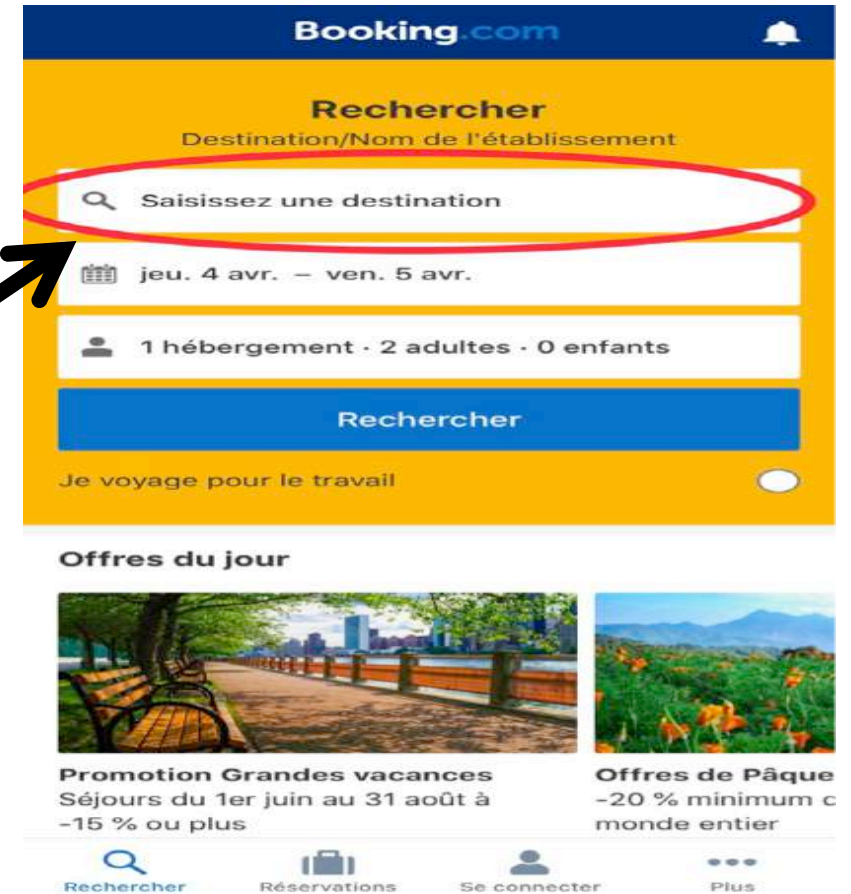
Booking.com

Rechercher
Destination/Nom de l'établissement

Saisissez une destination

jeu. 4 avr. – ven. 5 avr.

1 hébergement · 2 adultes · 0 enfants

Rechercher

Je voyage pour le travail

Offres du jour

Promotion Grandes vacances
Séjours du 1er juin au 31 août à -15 % ou plus

Offres de Pâque
-20 % minimum c
monde entier

Rechercher
Réservations
Se connecter
Plus